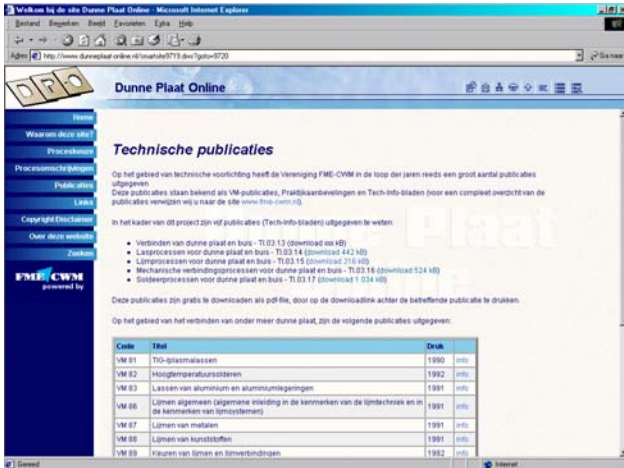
Welkom bij de site Dunne Plaat Online - Microsoft Internet Explorer

Bestand Bewerken Beeld Favorieten Extra Help

Adres http://www.dunneplaat-online.nl/cmsite9719.dwo?goto=9720

Ga naar

DPO

Dunne Plaat Online

Home

Waarom deze site?

Proceskeuze

Procesomschrijvingen

Publicaties

Links

Copyright Disclaimer

Over deze website

Zoeken

FME CWM powered by

Technische publicaties

Op het gebied van technische voorlichting heeft de Vereniging FME-CWM in de loop der jaren reeds een groot aantal publicaties uitgegeven.
Deze publicaties staan bekend als VM-publicaties, Praktijkaanbevelingen en Tech-Info-bladen (voor een compleet overzicht van de publicaties verwijzen wij u naar de site www.fme-cwm.nl).

In het kader van dit project zijn vijf publicaties (Tech-Info-bladen) uitgegeven te weten:

- Verbinden van dunne plaat en buis - TI.03.13 (download xxx kB)
- Lasprocessen voor dunne plaat en buis - TI.03.14 (download 442 kB)
- Lijmprocessen voor dunne plaat en buis - TI.03.15 (download 316 kB)
- Mechanische verbindingsprocessen voor dunne plaat en buis - TI.03.16 (download 524 kB)
- Soldeerprocessen voor dunne plaat en buis - TI.03.17 (download 1.034 kB)

Deze publicaties zijn gratis te downloaden als pdf-file, door op de downloadlink achter de betreffende publicatie te drukken.

Op het gebied van het verbinden van onder meer dunne plaat, zijn de volgende publicaties uitgegeven:

| Code | Titel | Druk | |
|---|---|---|---|
| VM 81 | TIG-/plasmalassen | 1990 | info |
| VM 82 | Hoogtemperatuursolderen | 1992 | info |
| VM 83 | Lassen van aluminium en aluminiumlegeringen | 1991 | info |
| VM 86 | Lijmen algemeen (algemene inleiding in de kenmerken van de lijmtechniek en in de kenmerken van lijmsystemen) | 1991 | info |
| VM 87 | Lijmen van metalen | 1991 | info |
| VM 88 | Lijmen van kunststoffen | 1991 | info |
| VM 89 | Keuren van lijmen en lijmverbindingen | 1992 | info |

Gereed

Internet